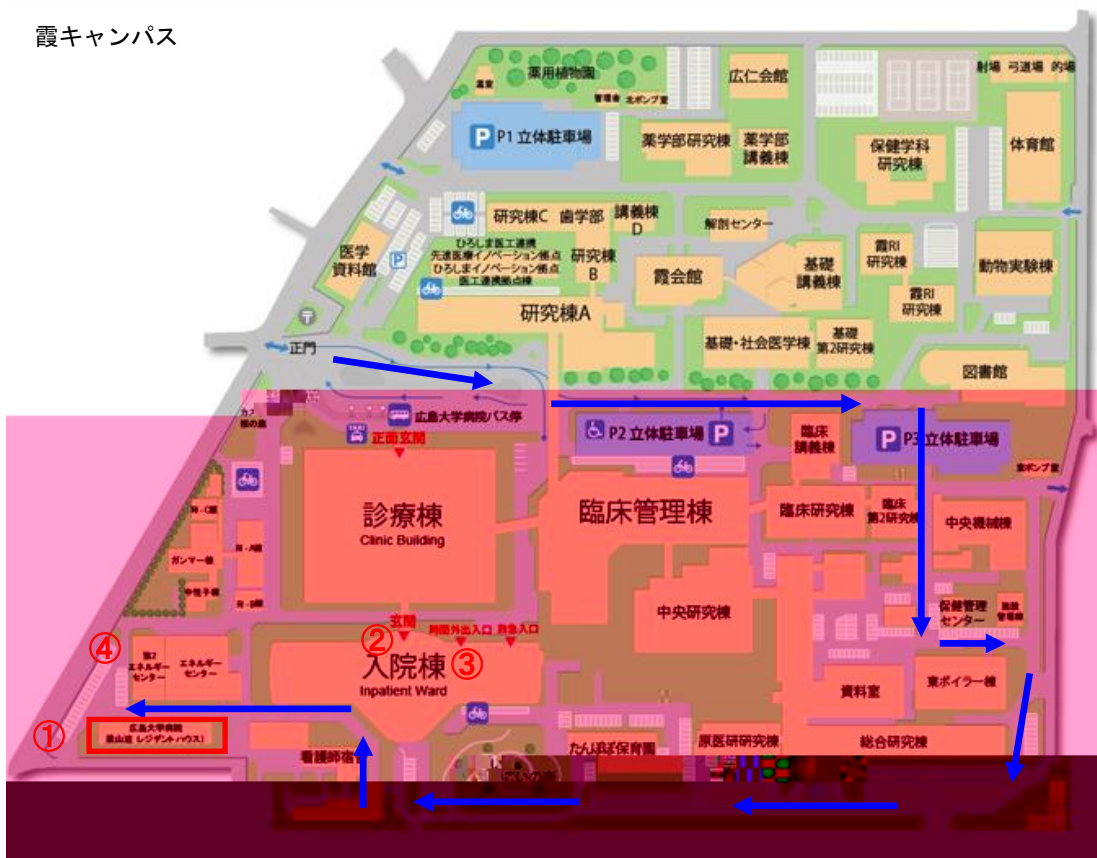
霞キャンパス

薬用植物園
温室
管理舎
北ボンプ室
広仁会館
射場
弓道場
的場
P1 立体駐車場
薬学部研究棟
薬学部講義棟
保健学科研究棟
体育館
研究棟C
歯学部
講義棟D
解剖センター
ひろしま医工連携
先進医療イノベーション拠点
ひろしまイノベーション拠点
医工連携拠点棟
研究棟B
霞会館
基礎講義棟
霞RI研究棟
霞RI研究棟
動物実験棟
医学資料館
研究棟A
基礎・社会医学棟
基礎第2研究棟
正門
図書館
広島大学病院バス停
正面玄関
P2 立体駐車場
臨床講義棟
P3 立体駐車場
東ボンプ室
診療棟
Clinic Building
臨床管理棟
臨床研究棟
臨床第2研究棟
中央機械棟
ガンマー棟
中性子棟
RI-A棟
RI-B棟
中央研究棟
玄関
時間外出入口
救急入口
保健管理センター
④
第2エネルギーセンター
エネルギーセンター
②
入院棟
③
Inpatient Ward
東ボイラー棟
資料室
①
広島大学病院
霞山荘（レジデントハウス）
看護師宿舎
たんぽぽ保育園
原医研研究棟
総合研究棟